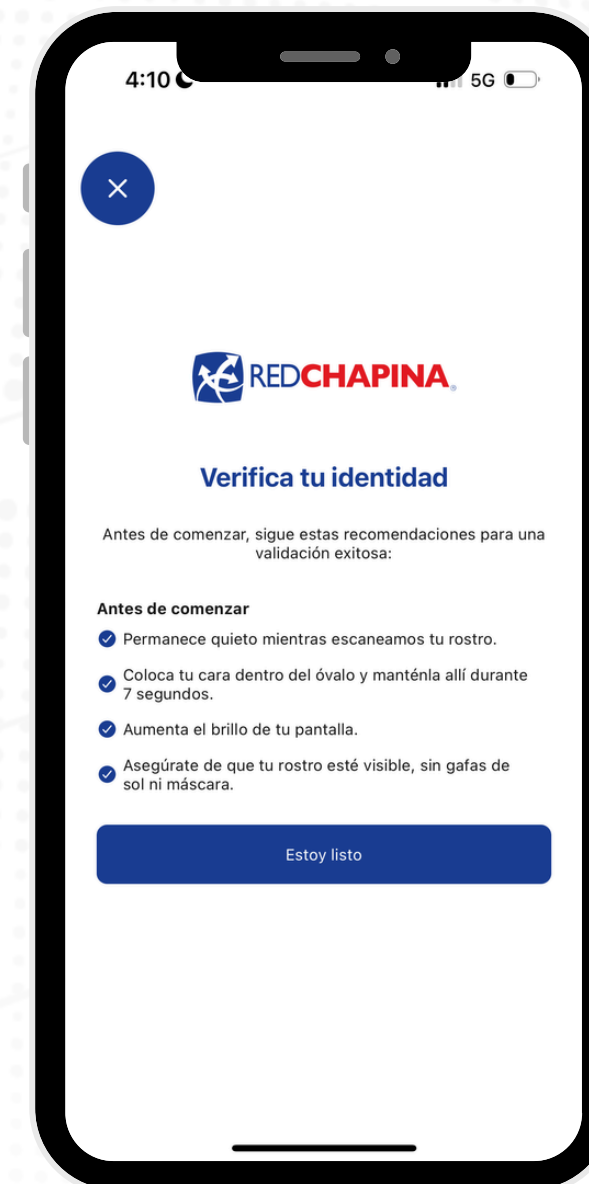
4:10

5G

×

REDCHAPINA

Verifica tu identidad

Antes de comenzar, sigue estas recomendaciones para una validación exitosa:

Antes de comenzar

Permanece quieto mientras escaneamos tu rostro.

Coloca tu cara dentro del óvalo y manténla allí durante 7 segundos.

Aumenta el brillo de tu pantalla.

Asegúrate de que tu rostro esté visible, sin gafas de sol ni máscara.

Estoy listo